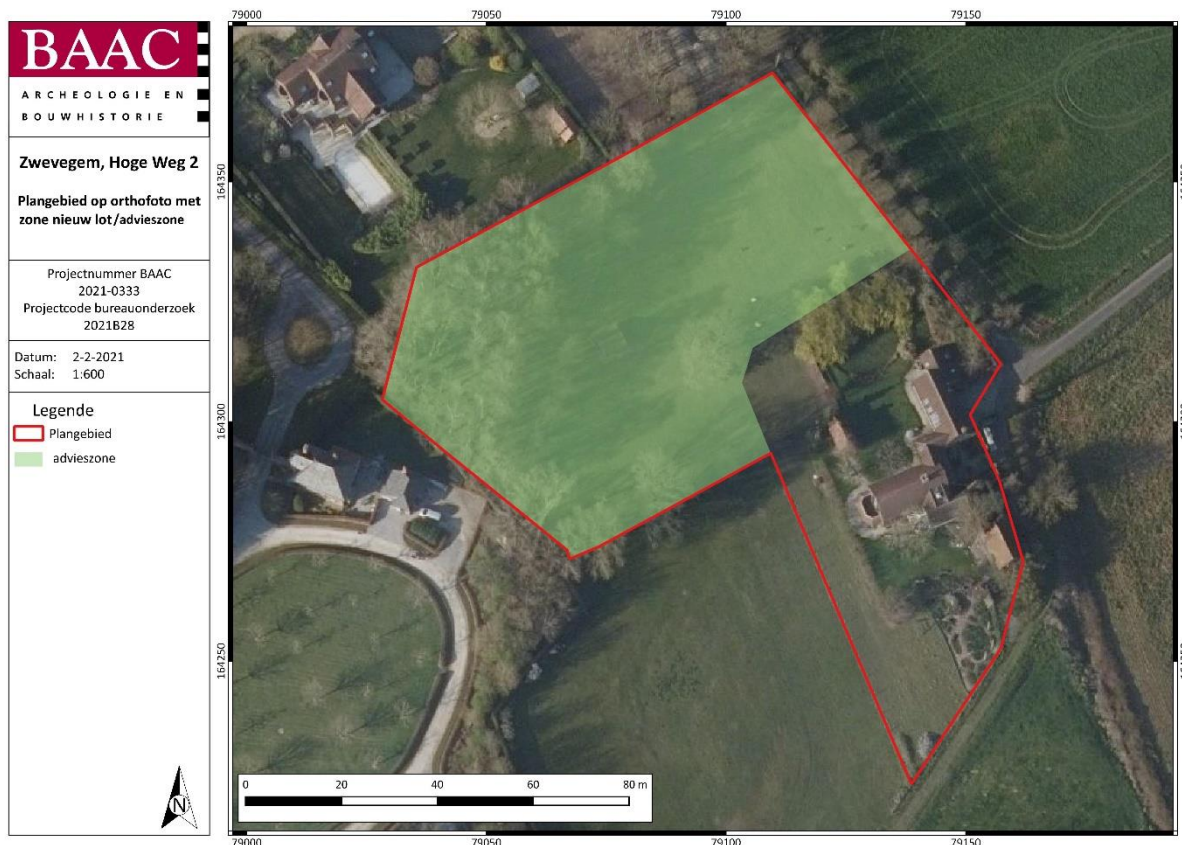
BAAC
ARCHEOLOGIE EN BOUWHISTORIE

Zwevegem, Hoge Weg 2

Plangebied op orthofoto met zone nieuw lot/advieszone

Projectnummer BAAC
2021-0333
Projectcode bureauonderzoek
2021B28

Datum: 2-2-2021
Schaal: 1:600

Legende
Plangebied
advieszone

N

79000
79050
79100
79150

164350
164300
164250

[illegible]
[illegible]

0
20
40
60
80 m

79000
79050
79100
79150